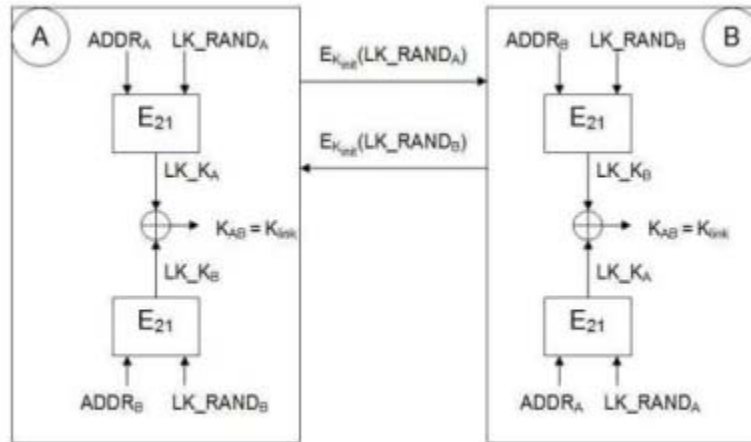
A

$ADDR_A$ $LK\_RAND_A$

$E_{21}$

$LK\_K_A$

$K_{AB} = K_{link}$

$LK\_K_B$

$E_{21}$

$ADDR_B$ $LK\_RAND_B$

$E_{K_{init}}(LK\_RAND_A)$

$E_{K_{init}}(LK\_RAND_B)$

B

$ADDR_B$ $LK\_RAND_B$

$E_{21}$

$LK\_K_B$

$K_{AB} = K_{link}$

$LK\_K_A$

$E_{21}$

$ADDR_A$ $LK\_RAND_A$